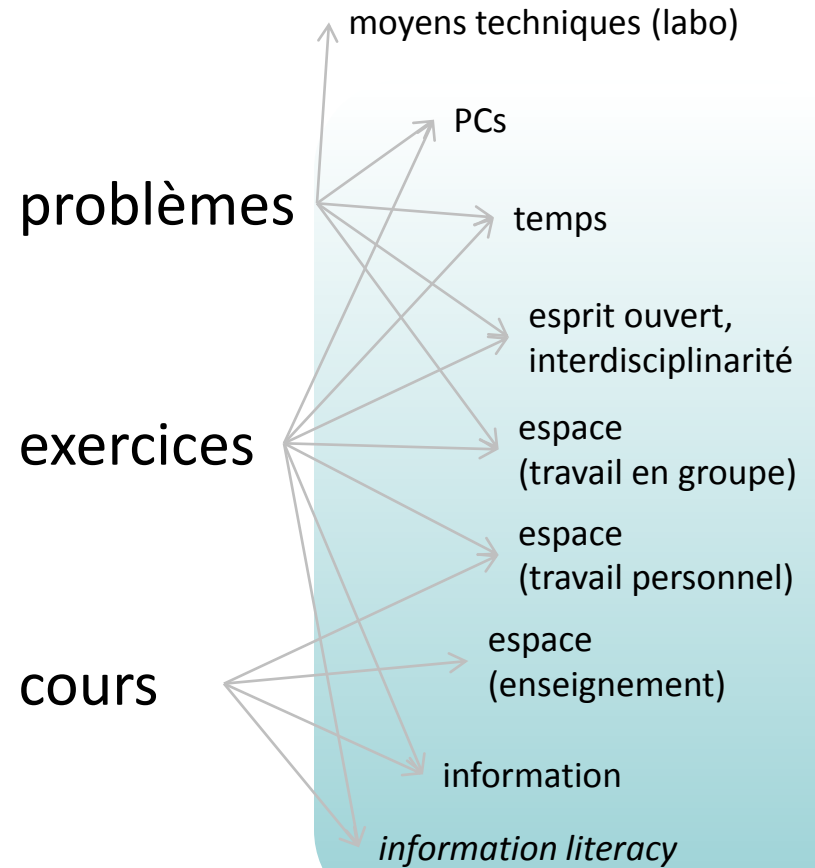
moyens techniques (labo)

PCs

problèmes

temps

esprit ouvert, interdisciplinarité

exercices

espace (travail en groupe)

espace (travail personnel)

espace (enseignement)

cours

information

*information literacy*